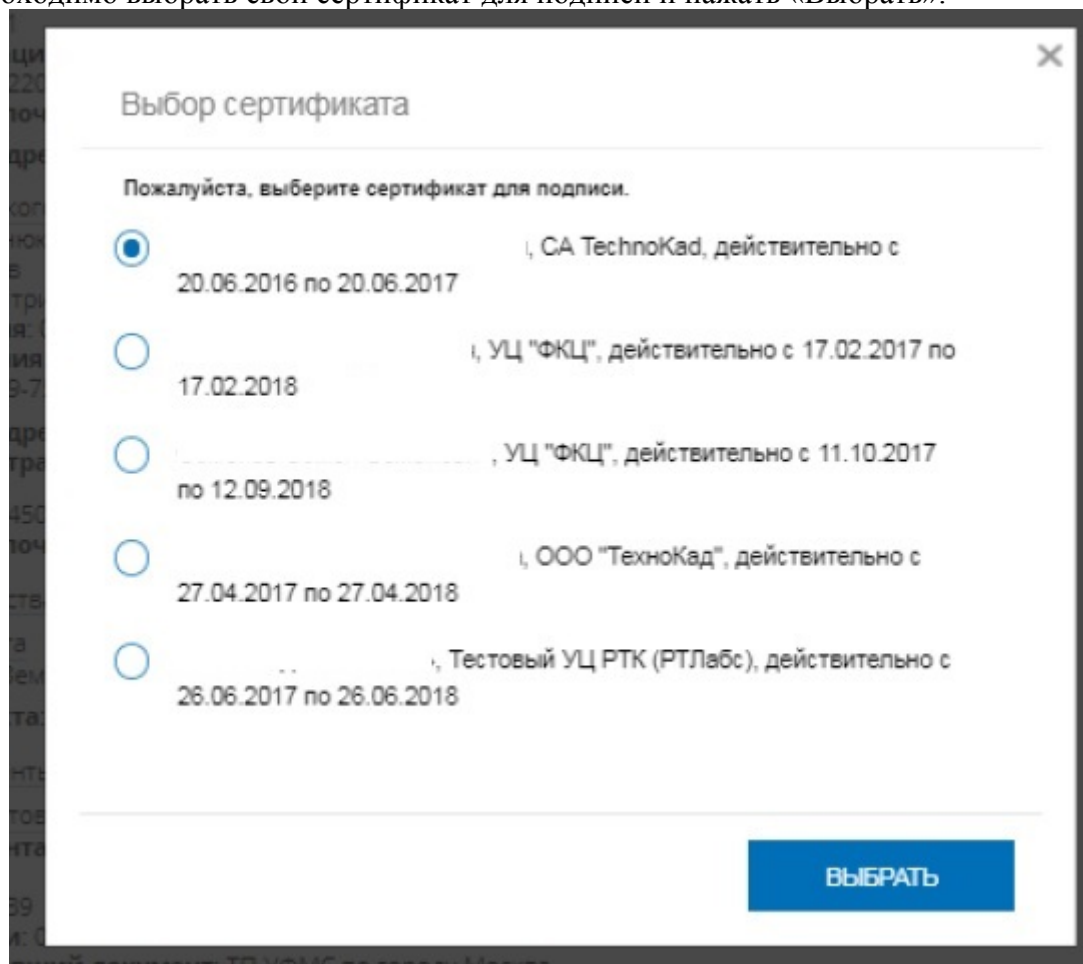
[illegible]ходимо выбрать свой сертификат для подписи и нажать «Выбрать».

Выбор сертификата

×

Пожалуйста, выберите сертификат для подписи.

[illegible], CA TechnoKad, действительно с 20.06.2016 по 20.06.2017

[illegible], УЦ "ФКЦ", действительно с 17.02.2017 по 17.02.2018

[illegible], УЦ "ФКЦ", действительно с 11.10.2017 по 12.09.2018

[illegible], ООО "ТехноКад", действительно с 27.04.2017 по 27.04.2018

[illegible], Тестовый УЦ РТК (РТЛабс), действительно с 26.06.2017 по 26.06.2018

ВЫБРАТЬ